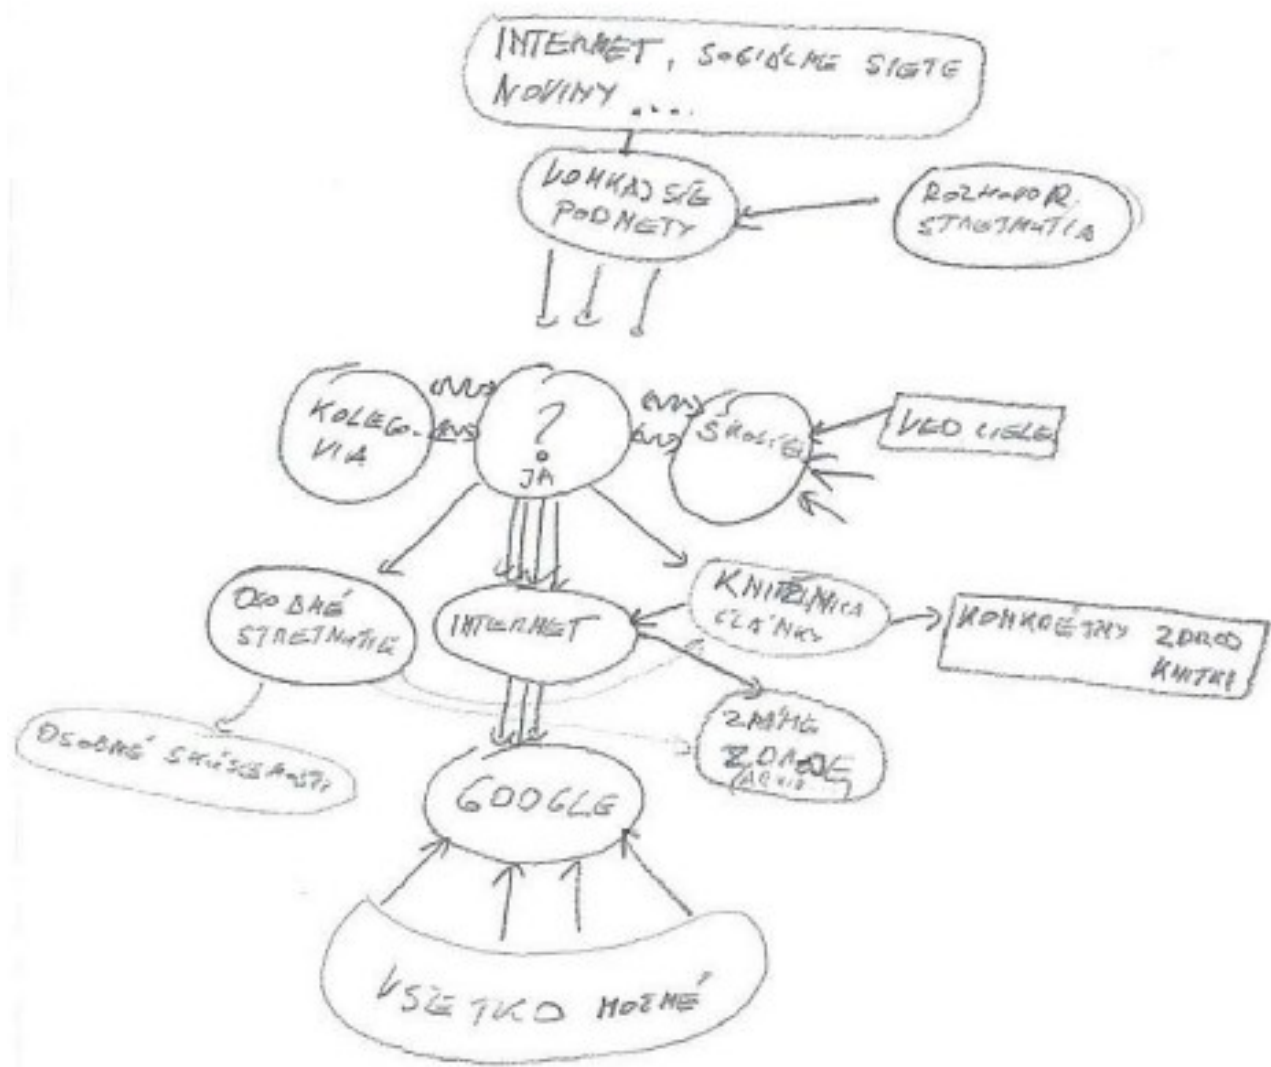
INTERNET, SOCIÁLNE SIETE NOVINY ...

VONKAJŠIE PODNETY

ROZHOVOR STRETNUTIA

KOLEGOVIA

?
JA

SÚSEDIA

VEDĽ ULICE

OSOBNÉ STRETNUTIE

INTERNET

KNIŽNICA ČLÁNKY

KONKRÉTNY ZDROJ KNIHY

OSOBNÉ SKÚSENOSTI

ZAHR. ZDROJE (ARCHÍV)

GOOGLE

VŠETKO MOŽNÉ